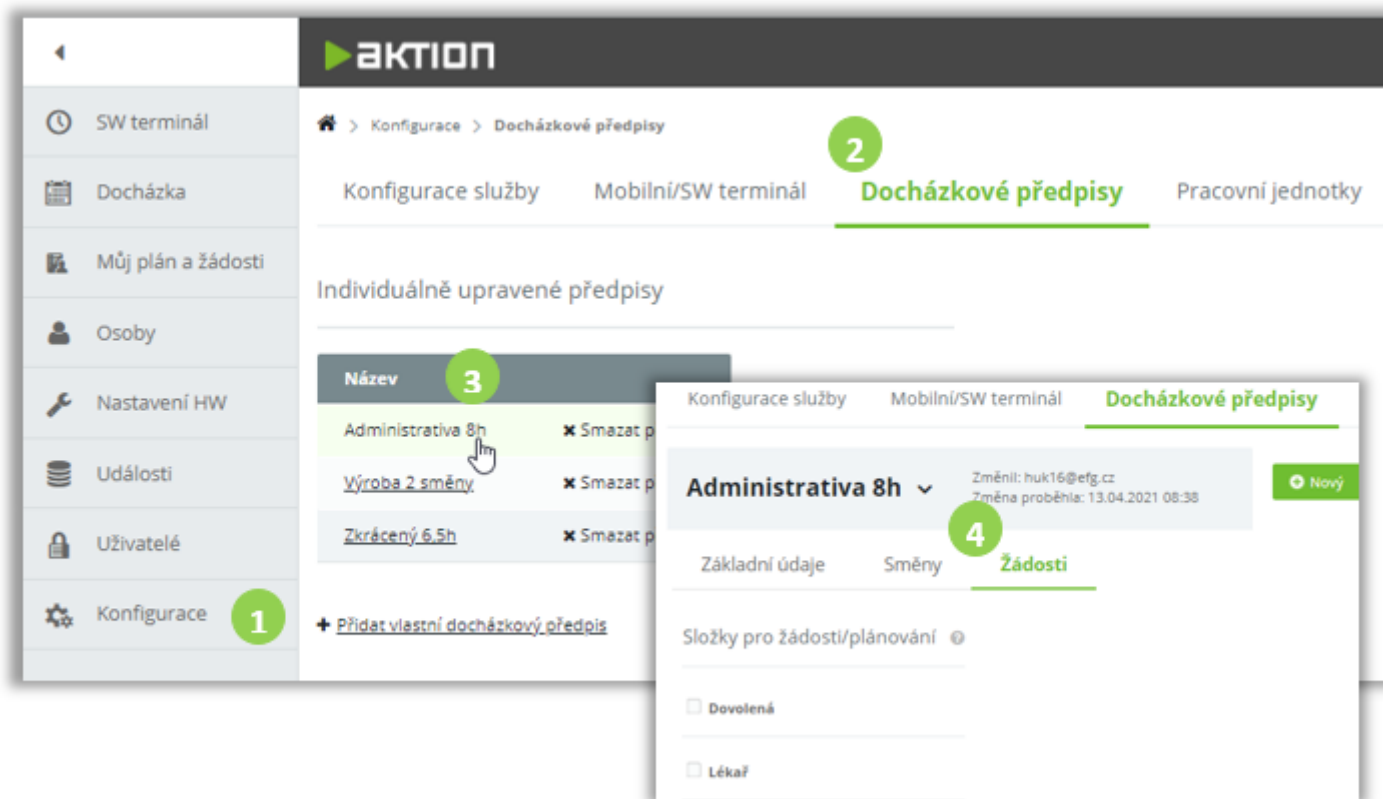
AKTION

SW terminál
Docházka
Můj plán a žádosti
Osoby
Nastavení HW
Události
Uživatelé
Konfigurace
1

> Konfigurace > Docházkové předpisy
2
Konfigurace služby
Mobilní/SW terminál
Docházkové předpisy
Pracovní jednotky

Individuálně upravené předpisy

| Název 3 | |
|---|---|
| Administrativa 8h | ✖ Smazat p |
| Výroba 2 směny | ✖ Smazat p |
| Zkrácený 6,5h | ✖ Smazat p |

+ Přidat vlastní docházkový předpis

Konfigurace služby
Mobilní/SW terminál
Docházkové předpisy

Administrativa 8h
Změnil: huk16@efg.cz
Změna proběhla: 13.04.2021 08:38
Nový
4
Základní údaje
Směny
Žádosti

Složky pro žádosti/plánování

Dovolená

Lékař